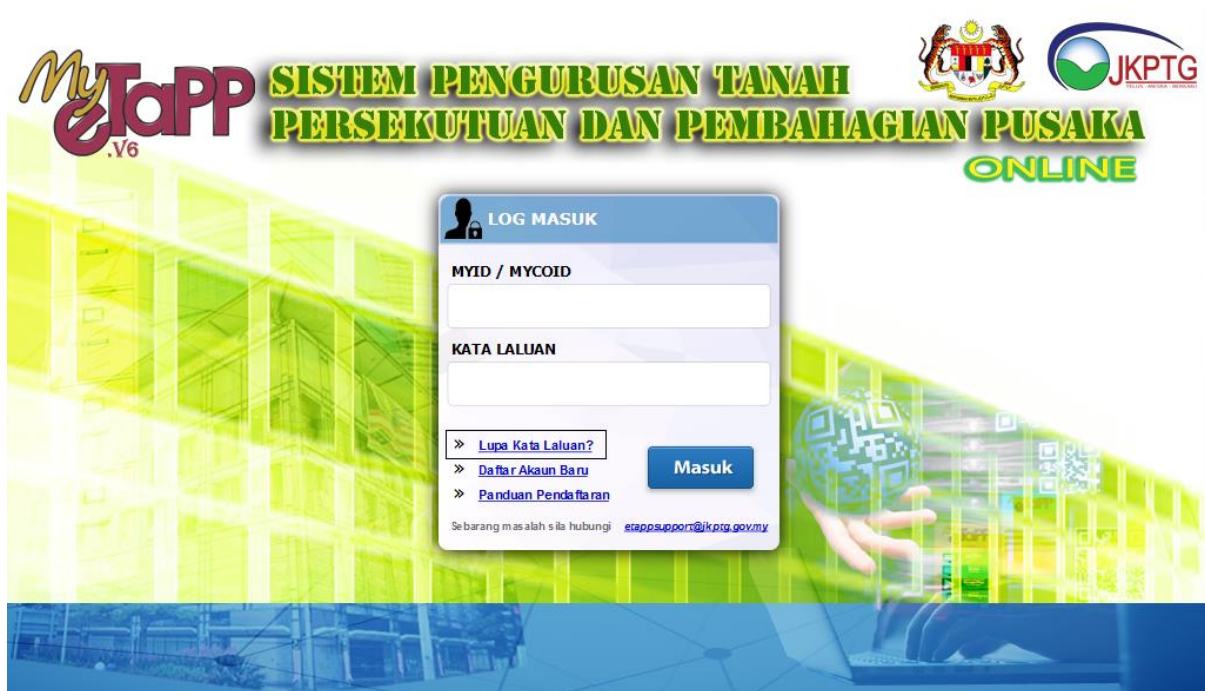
My eTaPP .V6

SISTEM PENGURUSAN TANAH PERSEKUTUAN DAN PEMBAHAGIAN PUSAKA

ONLINE

JKPTG

TELUS · AMANAH · BERSABAR

LOG MASUK

MYID / MYCOID

KATA LALUAN

» Lupa Kata Laluan?
» Daftar Akaun Baru
» Panduan Pendaftaran

Masuk

Sebarang masalah sila hubungi etappsupport@jkptg.gov.my